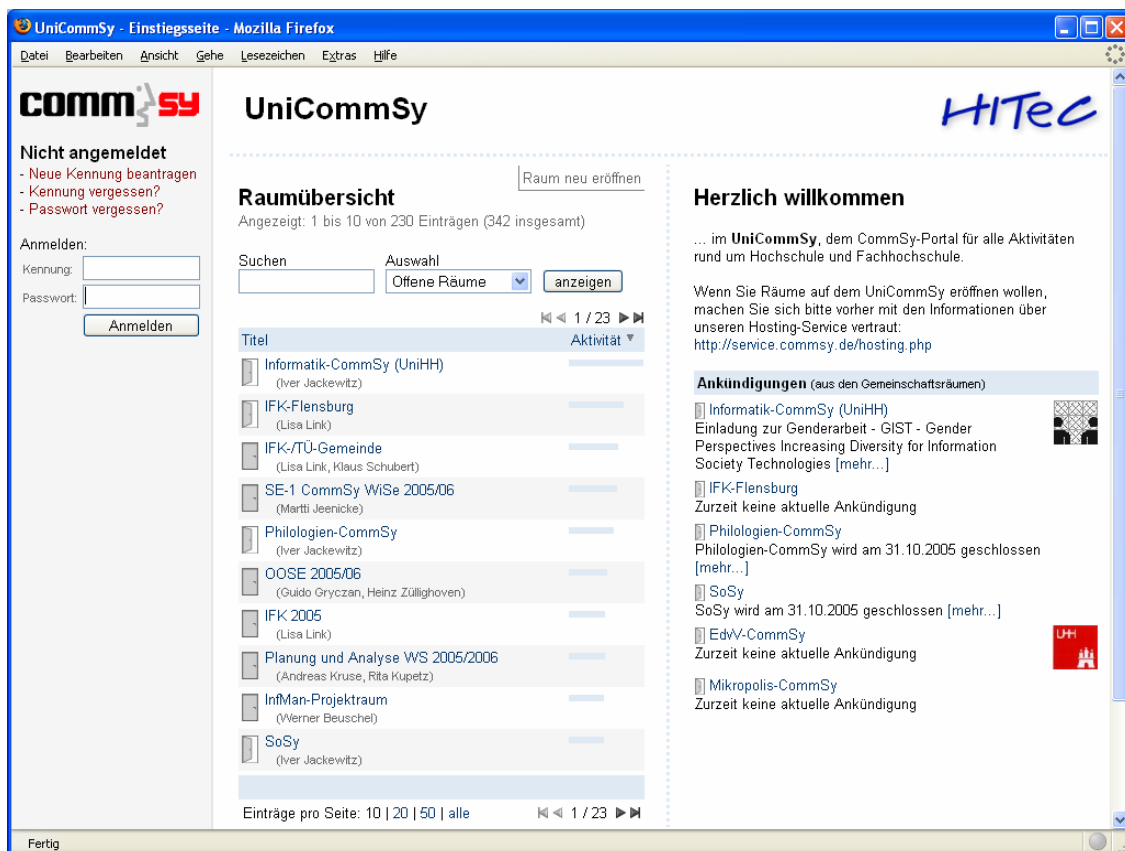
UniCommSy - Einstiegsseite - Mozilla Firefox

Datei Bearbeiten Ansicht Gehe Lesezeichen Extras Hilfe

comm sy

UniCommSy

HITeC

Nicht angemeldet
- Neue Kennung beantragen
- Kennung vergessen?
- Passwort vergessen?

Anmelden:
Kennung:
Passwort:
Anmelden

Raum neu eröffnen

Raumübersicht
Angezeigt: 1 bis 10 von 230 Einträgen (342 insgesamt)

Suchen
Auswahl
Offene Räume
anzeigen

1 / 23

| Titel | Aktivität |
|---|---|
| Informatik-CommSy (UniHH) (Iver Jackewitz) | |
| IFK-Flensburg (Lisa Link) | |
| IFK-/TÜ-Gemeinde (Lisa Link, Klaus Schubert) | |
| SE-1 CommSy WiSe 2005/06 (Martti Jeenicke) | |
| Philologien-CommSy (Iver Jackewitz) | |
| OOSE 2005/06 (Guido Gryczan, Heinz Züllighoven) | |
| IFK 2005 (Lisa Link) | |
| Planung und Analyse WS 2005/2006 (Andreas Kruse, Rita Kupetz) | |
| InfMan-Projektraum (Werner Beuschel) | |
| SoSy (Iver Jackewitz) | |

Einträge pro Seite: 10 | 20 | 50 | alle
1 / 23

Herzlich willkommen

... im UniCommSy, dem CommSy-Portal für alle Aktivitäten rund um Hochschule und Fachhochschule.

Wenn Sie Räume auf dem UniCommSy eröffnen wollen, machen Sie sich bitte vorher mit den Informationen über unseren Hosting-Service vertraut:
http://service.commsy.de/hosting.php

Ankündigungen (aus den Gemeinschaftsräumen)

Informatik-CommSy (UniHH)
Einladung zur Genderarbeit - GIST - Gender Perspectives Increasing Diversity for Information Society Technologies [mehr...]

IFK-Flensburg
Zurzeit keine aktuelle Ankündigung

Philologien-CommSy
Philologien-CommSy wird am 31.10.2005 geschlossen [mehr...]

SoSy
SoSy wird am 31.10.2005 geschlossen [mehr...]

EdvV-CommSy
Zurzeit keine aktuelle Ankündigung

UHH

Mikropolis-CommSy
Zurzeit keine aktuelle Ankündigung

Fertig